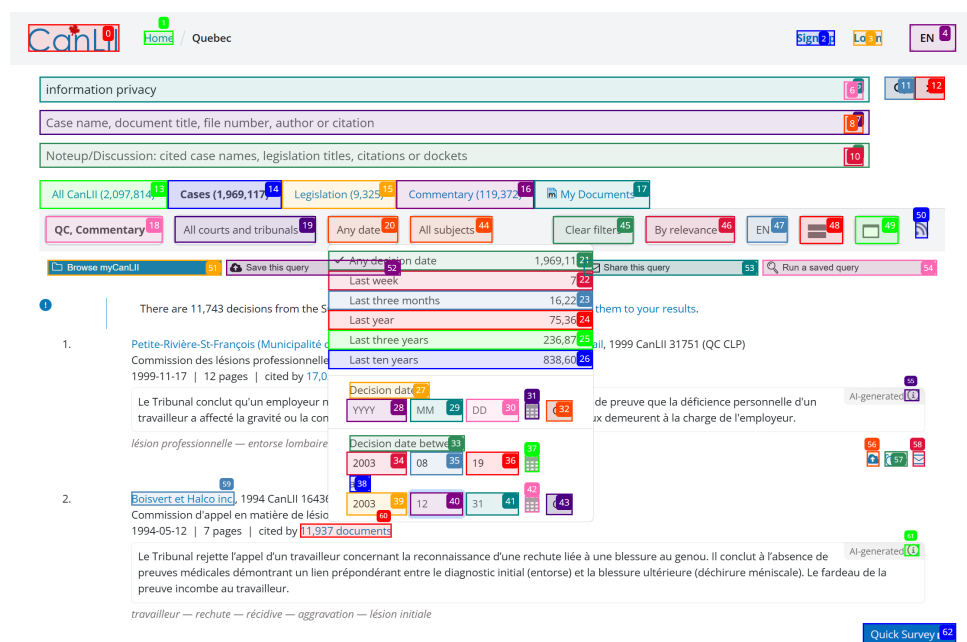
CanLII 0
Home 1 / Quebec
Sign 2 Log 3 EN 4

information privacy 6
Case name, document title, file number, author or citation 8 7
Noteup/Discussion: cited case names, legislation titles, citations or dockets 10
11 12

All CanLII (2,097,814) 13
Cases (1,969,117) 14
Legislation (9,325) 15
Commentary (119,372) 16
My Documents 17

QC, Commentary 18
All courts and tribunals 19
Any date 20
All subjects 44
Clear filters 45
By relevance 46
EN 47
48
49
50

Browse myCanLII 51
Save this query 52
Share this query 53
Run a saved query 54

✓ Any decision date 1,969,11 21
Last week 7 22
Last three months 16,22 23
Last year 75,36 24
Last three years 236,87 25
Last ten years 838,60 26

Decision date 27
YYYY 28 MM 29 DD 30 31 32

Decision date betwe 33
2003 34 08 35 19 36 37
38
2003 39 12 40 31 41 42 43

There are 11,743 decisions from the S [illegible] them to your results.

1. Petite-Rivière-St-François (Municipalité d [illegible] ail, 1999 CanLII 31751 (QC CLP)
Commission des lésions professionnelle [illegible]
1999-11-17 | 12 pages | cited by 17,0 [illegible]

Le Tribunal conclut qu'un employeur n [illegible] de preuve que la déficience personnelle d'un travailleur a affecté la gravité ou la con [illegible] ux demeurent à la charge de l'employeur.
AI-generated 55
lésion professionnelle — entorse lombaire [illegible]
56 57 58

59
2. Boisvert et Halco inc., 1994 CanLII 1643 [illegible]
Commission d'appel en matière de lésio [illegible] 60
1994-05-12 | 7 pages | cited by 11,937 documents

Le Tribunal rejette l'appel d'un travailleur concernant la reconnaissance d'une rechute liée à une blessure au genou. Il conclut à l'absence de preuves médicales démontrant un lien prépondérant entre le diagnostic initial (entorse) et la blessure ultérieure (déchirure méniscale). Le fardeau de la preuve incombe au travailleur.
AI-generated 61
travailleur — rechute — récidive — aggravation — lésion initiale

Quick Survey 62